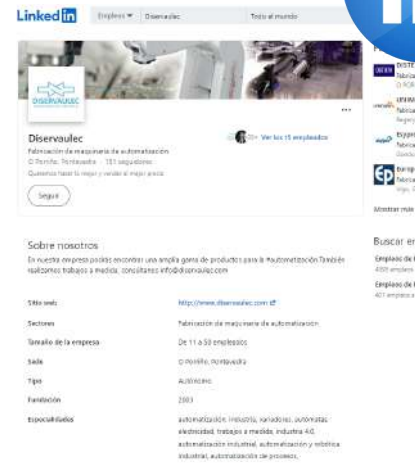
Linkedin

Empleos ▾ Diservaulec Todo el mundo

DISERVAULEC

Diservaulec

Fabricación de maquinaria de automatización

O Porriño, Pontevedra · 151 seguidores

Queremos hacer lo mejor y vender al mejor precio

Ver los 15 empleados

Seguir

Sobre nosotros

En nuestra empresa podrás encontrar una amplia gama de productos para la #automatización También realizamos trabajos a medida, consúltanos info@diservaulec.com

| | |
|---|---|
| Sitio web | http://www.diservaulec.com |
| Sectores | Fabricación de maquinaria de automatización |
| Tamaño de la empresa | De 11 a 50 empleados |
| Sede | O Porriño, Pontevedra |
| Tipo | Autónomo |
| Fundación | 2003 |
| Especialidades | automatización, industria, variadores, automatas, electricidad, trabajos a medida, industria 4.0, automatización industrial, automatización y robótica industrial, automatización de procesos |

DISTE
Fabrica
O POR

UFAMA
Fabrica
Regaly

Expre
Fabrica
Ourdu

Europ
Fabrica
Vigo

Mostrar más

Buscar en

Empleos de f
400 empleos

Empleos de f
401 empleos